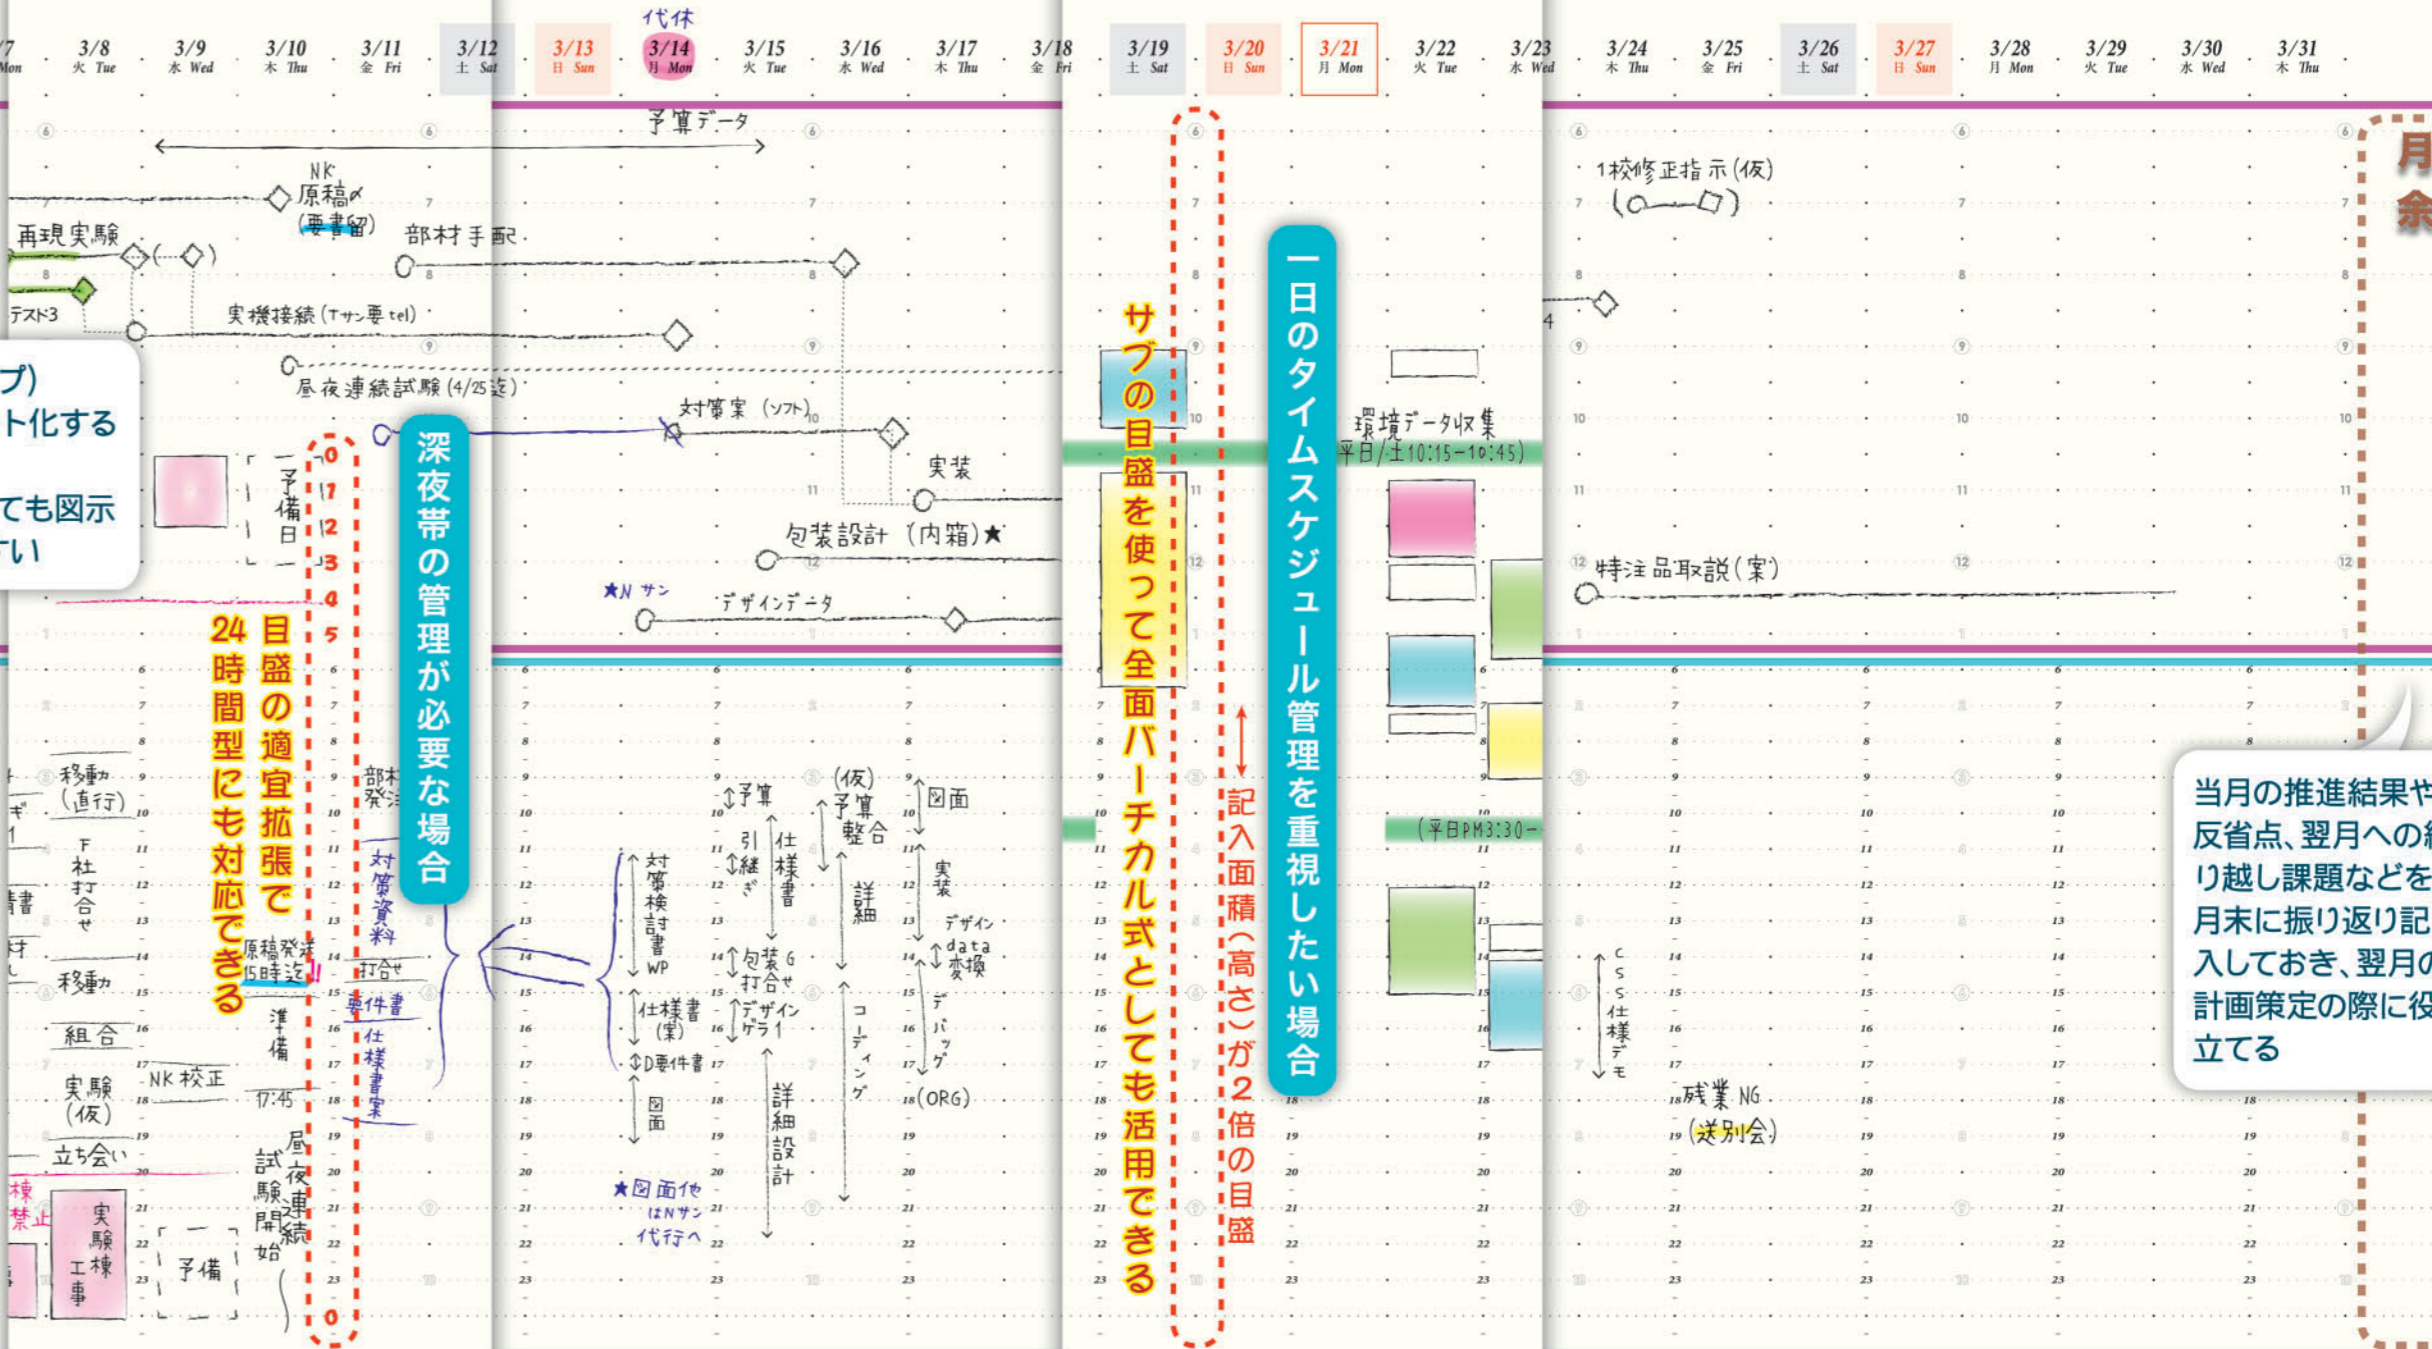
/7 Mon　3/8 火 Tue　3/9 水 Wed　3/10 木 Thu　3/11 金 Fri　3/12 土 Sat　3/13 日 Sun　代休 3/14 月 Mon　3/15 火 Tue　3/16 水 Wed　3/17 木 Thu　3/18 金 Fri　3/19 土 Sat　3/20 日 Sun　3/21 月 Mon　3/22 火 Tue　3/23 水 Wed　3/24 木 Thu　3/25 金 Fri　3/26 土 Sat　3/27 日 Sun　3/28 月 Mon　3/29 火 Tue　3/30 水 Wed　3/31 木 Thu

予算データ

NK 原稿〆 (要書留)

再現実験

部材手配

テスト3

実機接続 (Tサン要tel)

昼夜連続試験 (4/25迄)

対策案 (ソフト)

実装

包装設計 (内箱)★

★Nサン

デザインデータ

プ)
ト化する

ても図示
い

予備日

0 1 2 3 4 5

24時間型にも対応できる

目盛の適宜拡張で

深夜帯の管理が必要な場合

移動 (直行)

F社打合せ

移動

組合

実験 (仮)

NK校正

17:45

立ち会い

禁止

実験棟工事

予備

原稿発送 15時迄

準備

試験開始

昼夜連続

0

部材発注

対策資料

打合せ

要件書

仕様書案

対策検討書 WP

仕様書 (案)

D要件書

図面

★図面他はNサン代行へ

予算

引継ぎ

仕様書

包装G打合せ

デザインゲラ1

詳細設計

(仮)予算整合

詳細

コーディング

図面

実装

デザインdata変換

デバッグ

(ORG)

サブの目盛を使って全面バーチカル式としても活用できる

記入面積(高さ)が2倍の目盛

一日のタイムスケジュール管理を重視したい場合

環境データ収集
平日/土10:15-10:45)

(平日PM3:30-

1校修正指示(仮)

4

特注品取説(案)

CSS仕様デモ

残業NG
(送別会)

月
余

当月の推進結果や
反省点、翌月への繰
り越し課題などを
月末に振り返り記
入しておき、翌月の
計画策定の際に役
立てる